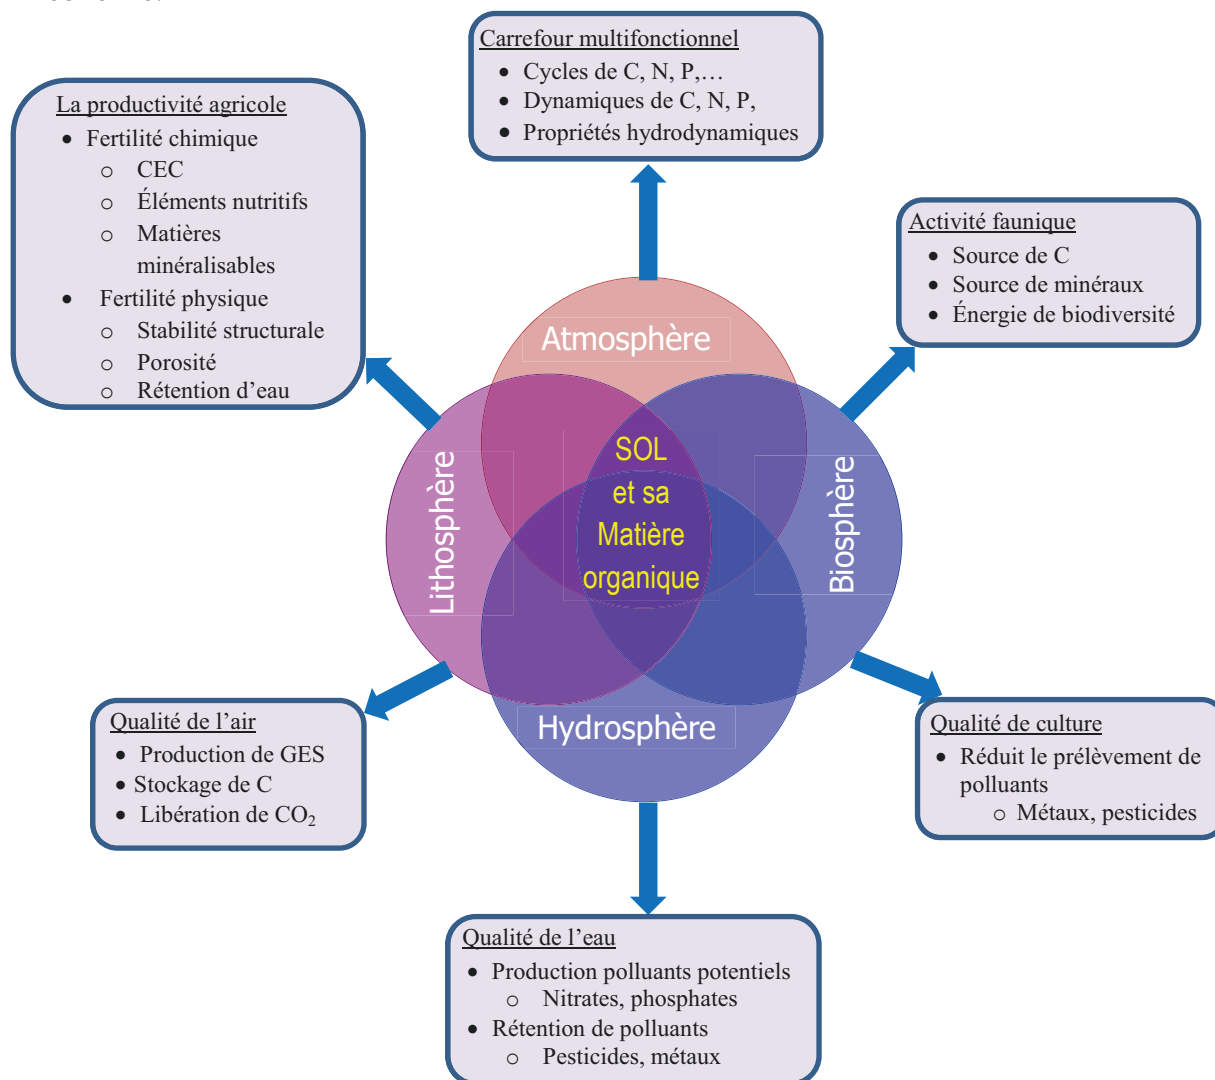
Carrefour multifonctionnel
- Cycles de C, N, P,…
- Dynamiques de C, N, P,
- Propriétés hydrodynamiques

La productivité agricole
- Fertilité chimique
  - CEC
  - Éléments nutritifs
  - Matières minéralisables
- Fertilité physique
  - Stabilité structurale
  - Porosité
  - Rétention d'eau

Activité faunique
- Source de C
- Source de minéraux
- Énergie de biodiversité

Atmosphère

Lithosphère

SOL et sa Matière organique

Biosphère

Hydrosphère

Qualité de l'air
- Production de GES
- Stockage de C
- Libération de $CO_2$

Qualité de culture
- Réduit le prélèvement de polluants
  - Métaux, pesticides

Qualité de l'eau
- Production polluants potentiels
  - Nitrates, phosphates
- Rétention de polluants
  - Pesticides, métaux